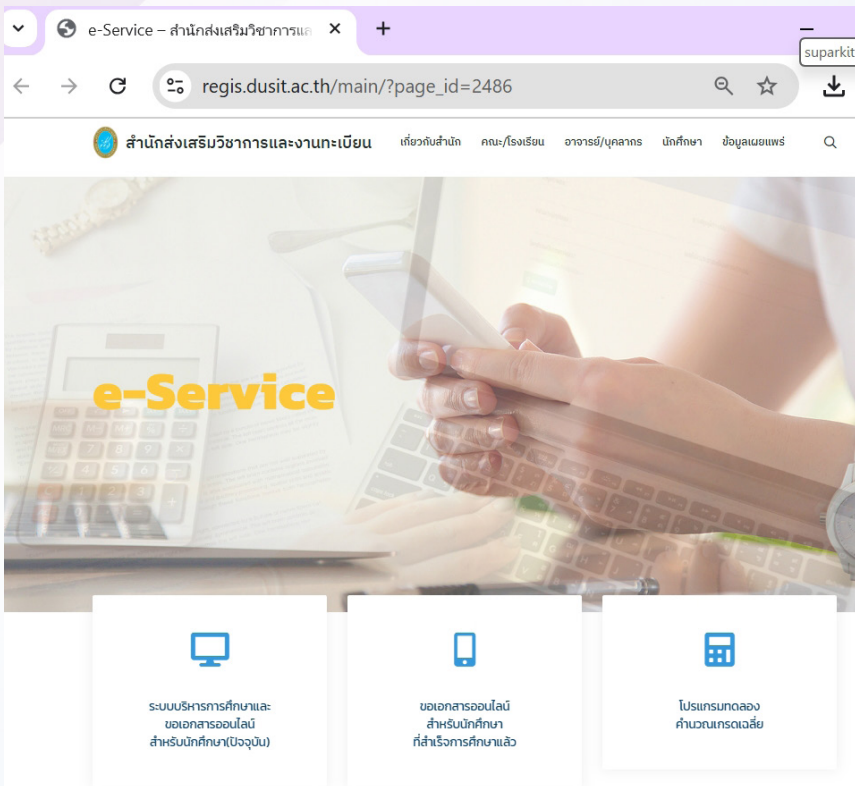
e-Service – สำนักส่งเสริมวิชาการแล

suparkit

regis.dusit.ac.th/main/?page_id=2486

สำนักส่งเสริมวิชาการและงานทะเบียน

เกี่ยวกับสำนัก คณะ/โรงเรียน อาจารย์/บุคลากร นักศึกษา ข้อมูลเผยแพร่

e-Service

ระบบบริหารการศึกษาและขอเอกสารออนไลน์สำหรับนักศึกษา(ปัจจุบัน)

ขอเอกสารออนไลน์สำหรับนักศึกษาที่สำเร็จการศึกษาแล้ว

โปรแกรมทดลองคำนวณเกรดเฉลี่ย